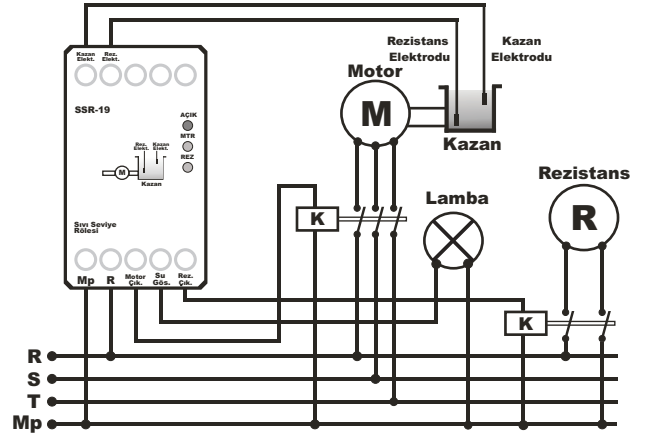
Kazan Elekt.
Rez. Elekt.

SSR-19

AÇIK
MTR
REZ

Rez. Elekt.
Kazan Elekt.
M
Kazan

Sıvı Seviye Rölesi

Mp
R
Motor Çık.
Su Gös.
Rez. Çık.

Rezistans Elektrodu
Kazan Elektrodu

Motor
M
Kazan

K
Lamba

Rezistans
R

K

R
S
T
Mp